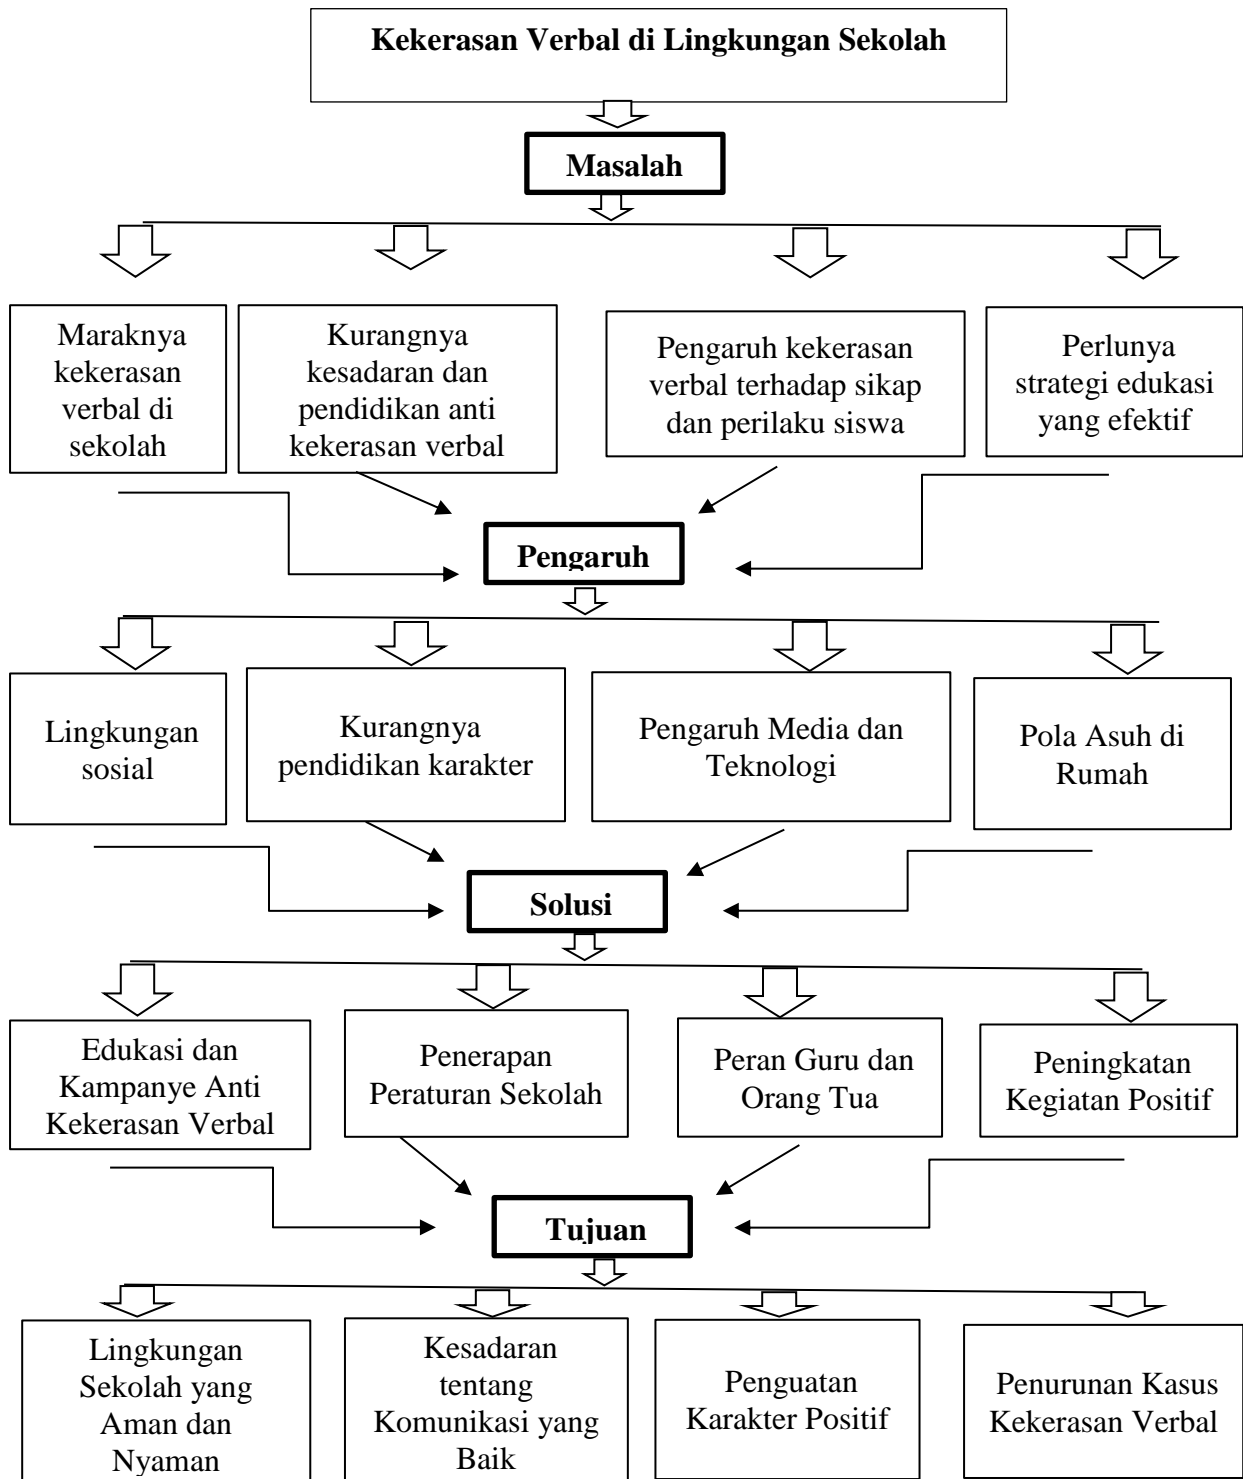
Kekerasan Verbal di Lingkungan Sekolah

Masalah

Maraknya kekerasan verbal di sekolah

Kurangnya kesadaran dan pendidikan anti kekerasan verbal

Pengaruh kekerasan verbal terhadap sikap dan perilaku siswa

Perlunya strategi edukasi yang efektif

Pengaruh

Lingkungan sosial

Kurangnya pendidikan karakter

Pengaruh Media dan Teknologi

Pola Asuh di Rumah

Solusi

Edukasi dan Kampanye Anti Kekerasan Verbal

Penerapan Peraturan Sekolah

Peran Guru dan Orang Tua

Peningkatan Kegiatan Positif

Tujuan

Lingkungan Sekolah yang Aman dan Nyaman

Kesadaran tentang Komunikasi yang Baik

Penguatan Karakter Positif

Penurunan Kasus Kekerasan Verbal